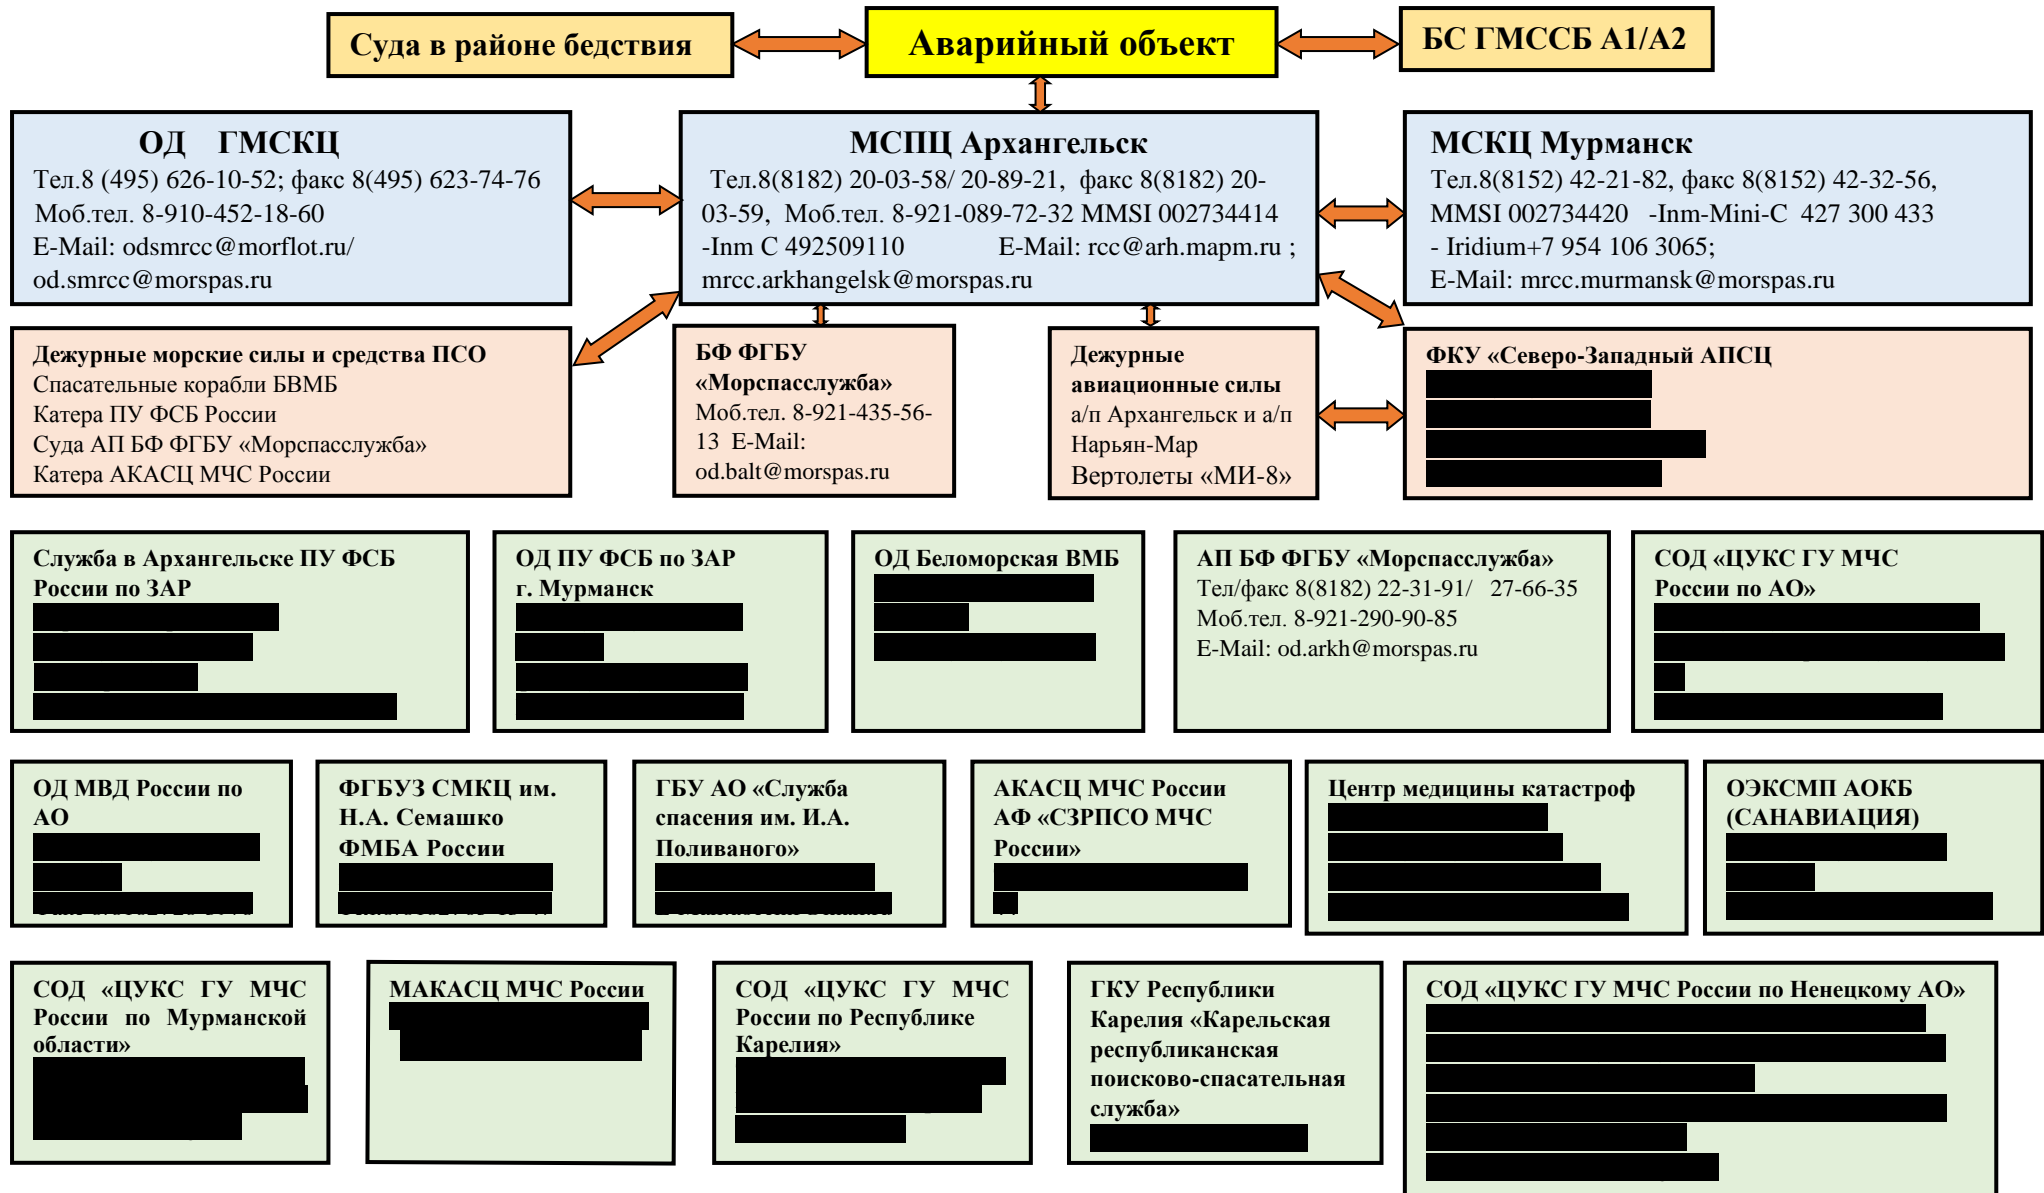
Суда в районе бедствия

Аварийный объект

БС ГМССБ А1/А2

ОД ГМСКЦ
Тел.8 (495) 626-10-52; факс 8(495) 623-74-76
Моб.тел. 8-910-452-18-60
E-Mail: odsmrcc@morflot.ru/
od.smrcc@morspas.ru

МСПЦ Архангельск
Тел.8(8182) 20-03-58/ 20-89-21, факс 8(8182) 20-03-59, Моб.тел. 8-921-089-72-32 MMSI 002734414
-Inm C 492509110 E-Mail: rcc@arh.mapm.ru ;
mrcc.arkhangelsk@morspas.ru

МСКЦ Мурманск
Тел.8(8152) 42-21-82, факс 8(8152) 42-32-56,
MMSI 002734420 -Inm-Mini-C 427 300 433
- Iridium+7 954 106 3065;
E-Mail: mrcc.murmansk@morspas.ru

Дежурные морские силы и средства ПСО
Спасательные корабли БВМБ
Катера ПУ ФСБ России
Суда АП БФ ФГБУ «Морспасслужба»
Катера АКАСЦ МЧС России

БФ ФГБУ «Морспасслужба»
Моб.тел. 8-921-435-56-13 E-Mail:
od.balt@morspas.ru

Дежурные авиационные силы
а/п Архангельск и а/п Нарьян-Мар
Вертолеты «МИ-8»

ФКУ «Северо-Западный АПСЦ
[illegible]

Служба в Архангельске ПУ ФСБ России по ЗАР
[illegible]

ОД ПУ ФСБ по ЗАР г. Мурманск
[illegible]

ОД Беломорская ВМБ
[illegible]

АП БФ ФГБУ «Морспасслужба»
Тел/факс 8(8182) 22-31-91/ 27-66-35
Моб.тел. 8-921-290-90-85
E-Mail: od.arkh@morspas.ru

СОД «ЦУКС ГУ МЧС России по АО»
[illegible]

ОД МВД России по АО
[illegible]

ФГБУЗ СМКЦ им. Н.А. Семашко ФМБА России
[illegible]

ГБУ АО «Служба спасения им. И.А. Поливаного»
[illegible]

АКАСЦ МЧС России АФ «СЗРПСО МЧС России»
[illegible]

Центр медицины катастроф
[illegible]

ОЭКСМП АОКБ (САНАВИАЦИЯ)
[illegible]

СОД «ЦУКС ГУ МЧС России по Мурманской области»
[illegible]

МАКАСЦ МЧС России
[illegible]

СОД «ЦУКС ГУ МЧС России по Республике Карелия»
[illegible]

ГКУ Республики Карелия «Карельская республиканская поисково-спасательная служба»
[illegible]

СОД «ЦУКС ГУ МЧС России по Ненецкому АО»
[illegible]